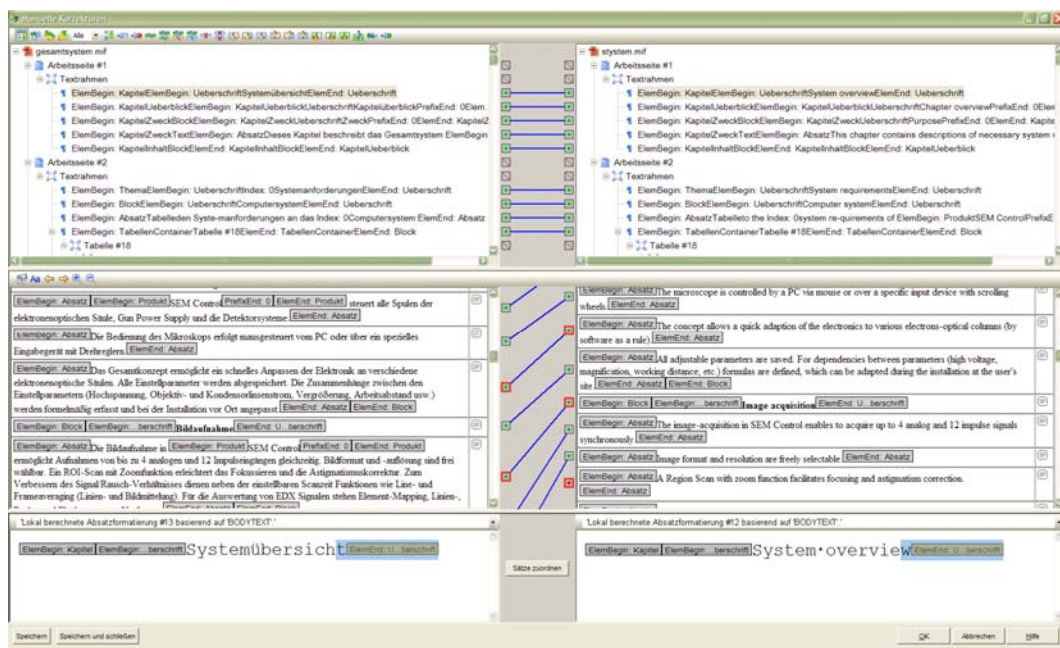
Manuelle Korrekturen

Alle

gesamtsystem.mif
Arbeitsseite #1
Textrahmen
ElemBegin: KapitelElemBegin: UeberschriftSystemübersichtElemEnd: Ueberschrift
ElemBegin: KapitelUeberblickElemBegin: KapitelUeberblickUeberschriftKapitelüberblickPrefixEnd: 0Elem
ElemBegin: KapitelZweckBlockElemBegin: KapitelZweckUeberschriftZweckPrefixEnd: 0ElemEnd: Kapitel2
ElemBegin: KapitelZweckTextElemBegin: AbsatzDieses Kapitel beschreibt das Gesamtsystem ElemBegin
ElemBegin: KapitelInhaltBlockElemEnd: KapitelInhaltBlockElemEnd: KapitelUeberblick
Arbeitsseite #2
Textrahmen
ElemBegin: ThemaElemBegin: UeberschriftIndex: 0SystemanforderungenElemEnd: Ueberschrift
ElemBegin: BlockElemBegin: UeberschriftComputersystemElemEnd: Ueberschrift
ElemBegin: AbsatzTabelleden Syste-manforderungen an das Index: 0Computersystem ElemEnd: Absatz
ElemBegin: TabellenContainerTabelle #18ElemEnd: TabellenContainerElemEnd: Block
Tabelle #18

stystem.mif
Arbeitsseite #1
Textrahmen
ElemBegin: KapitelElemBegin: UeberschriftSystem overviewElemEnd: Ueberschrift
ElemBegin: KapitelUeberblickElemBegin: KapitelUeberblickUeberschriftChapter overviewPrefixEnd: 0Elen
ElemBegin: KapitelZweckBlockElemBegin: KapitelZweckUeberschriftPurposePrefixEnd: 0ElemEnd: Kapitel
ElemBegin: KapitelZweckTextElemBegin: AbsatzThis chapter contains descriptions of necessary system
ElemBegin: KapitelInhaltBlockElemEnd: KapitelInhaltBlockElemEnd: KapitelUeberblick
Arbeitsseite #2
Textrahmen
ElemBegin: ThemaElemBegin: UeberschriftSystem requirementsElemEnd: Ueberschrift
ElemBegin: BlockElemBegin: UeberschriftComputer systemElemEnd: Ueberschrift
ElemBegin: AbsatzTabelleto the Index: 0system re-quirements of ElemBegin: ProduktSEM ControlPrefixE
ElemBegin: TabellenContainerTabelle #18ElemEnd: TabellenContainerElemEnd: Block
Tabelle #18

ElemBegin: Absatz ElemBegin: Produkt SEM Control PrefixEnd: 0 ElemEnd: Produkt steuert alle Spulen der elektronenoptischen Säule, Gun Power Supply und die Detektorsysteme ElemEnd: Absatz

ElemBegin: Absatz Die Bedienung des Mikroskops erfolgt mausgesteuert vom PC oder über ein spezielles Eingabegerät mit Drehreglern ElemEnd: Absatz

ElemBegin: Absatz Das Gesamtkonzept ermöglicht ein schnelles Anpassen der Elektronik an verschiedene elektronenoptische Säulen. Alle Einstellparameter werden abgespeichert. Die Zusammenhänge zwischen den Einstellparametern (Hochspannung, Objektiv- und Kondensorlinsenstrom, Vergrößerung, Arbeitsabstand usw.) werden formelmäßig erfasst und bei der Installation vor Ort angepasst ElemEnd: Absatz ElemEnd: Block

ElemBegin: Block ElemBegin: ...berschrift Bildaufnahme ElemEnd: U...berschrift

ElemBegin: Absatz Die Bildaufnahme in ElemBegin: Produkt SEM Control PrefixEnd: 0 ElemEnd: Produkt ermöglicht Aufnahmen von bis zu 4 analogen und 12 Impulseingängen gleichzeitig. Bildformat und -auflösung sind frei wählbar. Ein ROI-Scan mit Zoomfunktion erleichtert das Fokussieren und die Astigmatismuskorrektur. Zum Verbessern des Signal/Rausch-Verhältnisses dienen neben der einstellbaren Scanzeit Funktionen wie Line- und Frameaveraging (Linien- und Bildmittelung). Für die Auswertung von EDX Signalen stehen Element-Mapping, Linien-, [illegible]

ElemBegin: Absatz The microscope is controlled by a PC via mouse or over a specific input device with scrolling wheels ElemEnd: Absatz

ElemBegin: Absatz The concept allows a quick adaption of the electronics to various electrons-optical columns (by software as a rule) ElemEnd: Absatz

ElemBegin: Absatz All adjustable parameters are saved. For dependencies between parameters (high voltage, magnification, working distance, etc.) formulas are defined, which can be adapted during the installation at the user's site ElemEnd: Absatz ElemEnd: Block

ElemBegin: Block ElemBegin: ...berschrift Image acquisition ElemEnd: U...berschrift

ElemBegin: Absatz The image-acquisition in SEM Control enables to acquire up to 4 analog and 12 impulse signals synchronously ElemEnd: Absatz

ElemBegin: Absatz Image format and resolution are freely selectable ElemEnd: Absatz

ElemBegin: Absatz A Region Scan with zoom function facilitates focusing and astigmatism correction. ElemEnd: Absatz

'Lokal berechnete Absatzformatierung #13 basierend auf 'BODYTEXT'.'

ElemBegin: Kapitel ElemBegin: ...berschrift Systemübersicht ElemEnd: U...berschrift

Sätze zuordnen

'Lokal berechnete Absatzformatierung #12 basierend auf 'BODYTEXT'.'

ElemBegin: Kapitel ElemBegin: ...berschrift System·overview ElemEnd: U...berschrift

Speichern Speichern und schließen

OK Abbrechen Hilfe